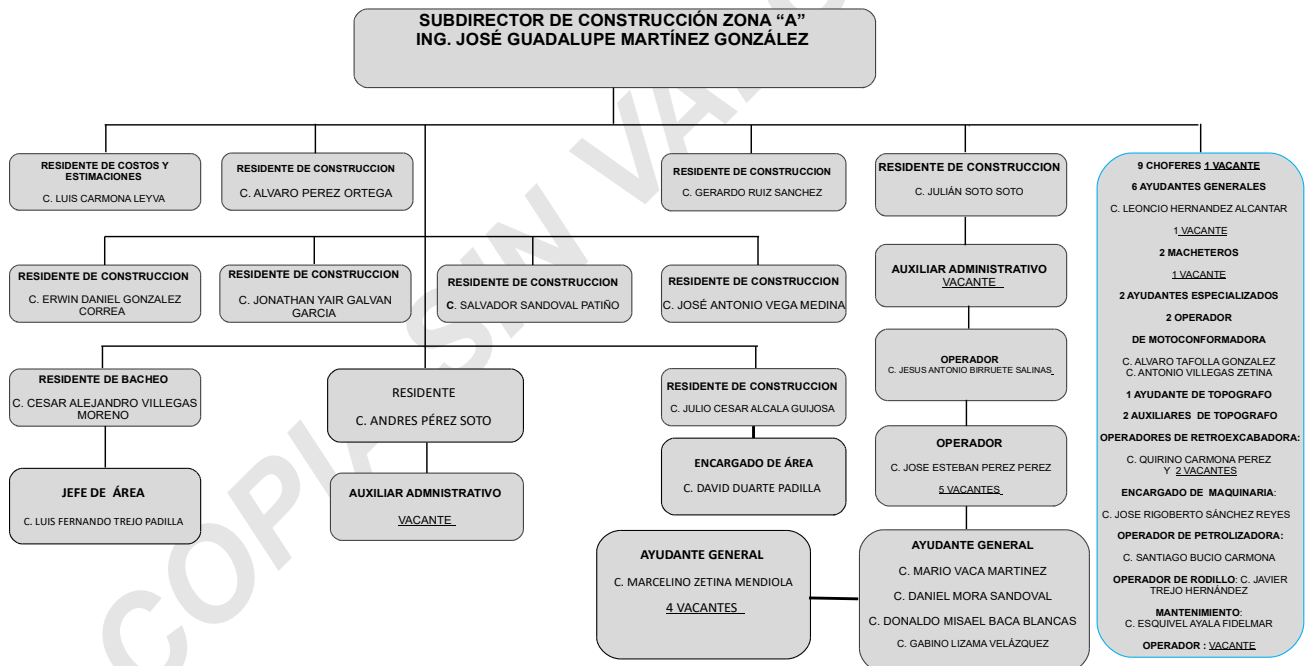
SUBDIRECTOR DE CONSTRUCCIÓN ZONA "A"
ING. JOSÉ GUADALUPE MARTÍNEZ GONZÁLEZ

RESIDENTE DE COSTOS Y ESTIMACIONES
C. LUIS CARMONA LEYVA

RESIDENTE DE CONSTRUCCION
C. ALVARO PEREZ ORTEGA

RESIDENTE DE CONSTRUCCION
C. GERARDO RUIZ SANCHEZ

RESIDENTE DE CONSTRUCCION
C. JULIÁN SOTO SOTO

9 CHOFERES 1 VACANTE
6 AYUDANTES GENERALES
C. LEONCIO HERNANDEZ ALCANTAR
1 VACANTE
2 MACHETEROS
1 VACANTE
2 AYUDANTES ESPECIALIZADOS
2 OPERADOR
DE MOTOCONFORMADORA
C. ALVARO TAFOLLA GONZALEZ
C. ANTONIO VILLEGAS ZETINA
1 AYUDANTE DE TOPOGRAFO
2 AUXILIARES DE TOPOGRAFO
OPERADORES DE RETROEXCABADORA:
C. QUIRINO CARMONA PEREZ Y 2 VACANTES
ENCARGADO DE MAQUINARIA:
C. JOSE RIGOBERTO SÁNCHEZ REYES
OPERADOR DE PETROLIZADORA:
C. SANTIAGO BUCIO CARMONA
OPERADOR DE RODILLO: C. JAVIER TREJO HERNÁNDEZ
MANTENIMIENTO:
C. ESQUIVEL AYALA FIDELMAR
OPERADOR : VACANTE

RESIDENTE DE CONSTRUCCION
C. ERWIN DANIEL GONZALEZ CORREA

RESIDENTE DE CONSTRUCCION
C. JONATHAN YAIR GALVAN GARCIA

RESIDENTE DE CONSTRUCCION
C. SALVADOR SANDOVAL PATIÑO

RESIDENTE DE CONSTRUCCION
C. JOSÉ ANTONIO VEGA MEDINA

AUXILIAR ADMINISTRATIVO
VACANTE

OPERADOR
C. JESUS ANTONIO BIRRUETE SALINAS

RESIDENTE DE BACHEO
C. CESAR ALEJANDRO VILLEGAS MORENO

RESIDENTE
C. ANDRES PÉREZ SOTO

RESIDENTE DE CONSTRUCCION
C. JULIO CESAR ALCALA GUIJOSA

OPERADOR
C. JOSE ESTEBAN PEREZ PEREZ
5 VACANTES

JEFE DE ÁREA
C. LUIS FERNANDO TREJO PADILLA

AUXILIAR ADMNISTRATIVO
VACANTE

ENCARGADO DE ÁREA
C. DAVID DUARTE PADILLA

AYUDANTE GENERAL
C. MARCELINO ZETINA MENDIOLA
4 VACANTES

AYUDANTE GENERAL
C. MARIO VACA MARTINEZ
C. DANIEL MORA SANDOVAL
C. DONALDO MISAEL BACA BLANCAS
C. GABINO LIZAMA VELÁZQUEZ

COPIA SIN VALOR